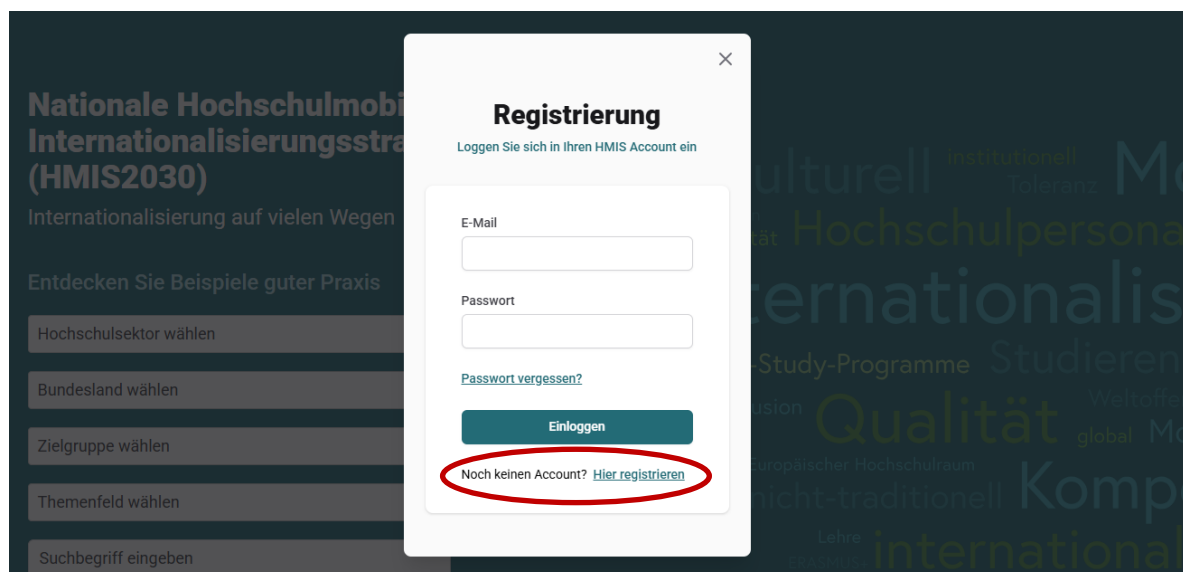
Nationale Hochschulmobi
Internationalisierungsstra
(HMIS2030)

Internationalisierung auf vielen Wegen

Entdecken Sie Beispiele guter Praxis

Hochschulsektor wählen

Bundesland wählen

Zielgruppe wählen

Themenfeld wählen

Suchbegriff eingeben

×

Registrierung

Loggen Sie sich in Ihren HMIS Account ein

E-Mail

Passwort

Passwort vergessen?

Einloggen

Noch keinen Account? Hier registrieren

ulturell institutionell Toleranz Mo
ität Hochschulpersona
ernationalis
-Study-Programme Studieren
usion Qualität Weltoffe global Mo
europäischer Hochschulraum
nicht-traditionell Komp
Lehre
international